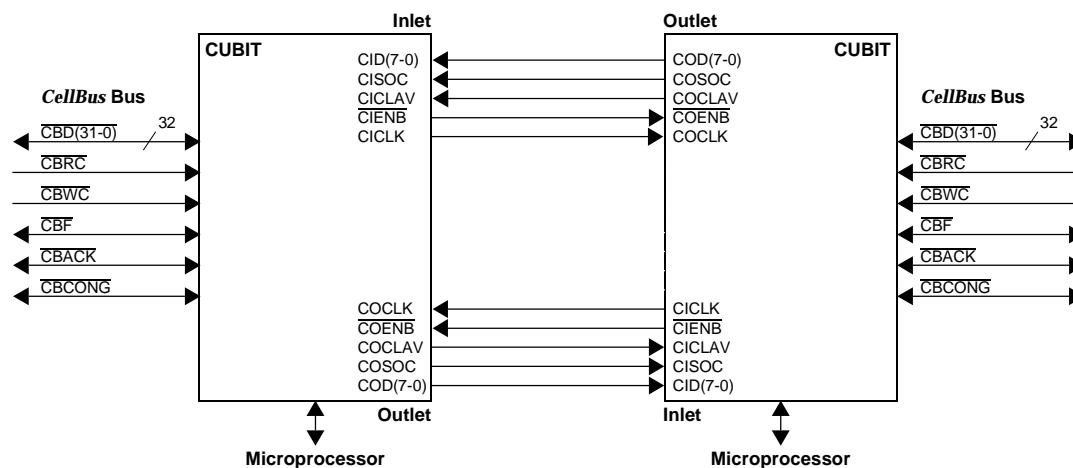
Inlet

Outlet

CUBIT

CUBIT

CID(7-0)
CISOC
$\overline{\text{CICLAV}}$
$\overline{\text{CIENB}}$
CICLK

COD(7-0)
COSOC
$\overline{\text{COCLAV}}$
$\overline{\text{COENB}}$
COCLK

*CellBus* Bus

*CellBus* Bus

$\overline{\text{CBD(31-0)}}$ 32
$\overline{\text{CBRC}}$
$\overline{\text{CBWC}}$
$\overline{\text{CBF}}$
$\overline{\text{CBACK}}$
$\overline{\text{CBCONG}}$

$\overline{\text{CBD(31-0)}}$ 32
$\overline{\text{CBRC}}$
$\overline{\text{CBWC}}$
$\overline{\text{CBF}}$
$\overline{\text{CBACK}}$
$\overline{\text{CBCONG}}$

$\overline{\text{COCLK}}$
$\overline{\text{COENB}}$
COCLAV
COSOC
COD(7-0)

$\overline{\text{CICLK}}$
$\overline{\text{CIENB}}$
CICLAV
CISOC
CID(7-0)

Outlet

Inlet

Microprocessor

Microprocessor